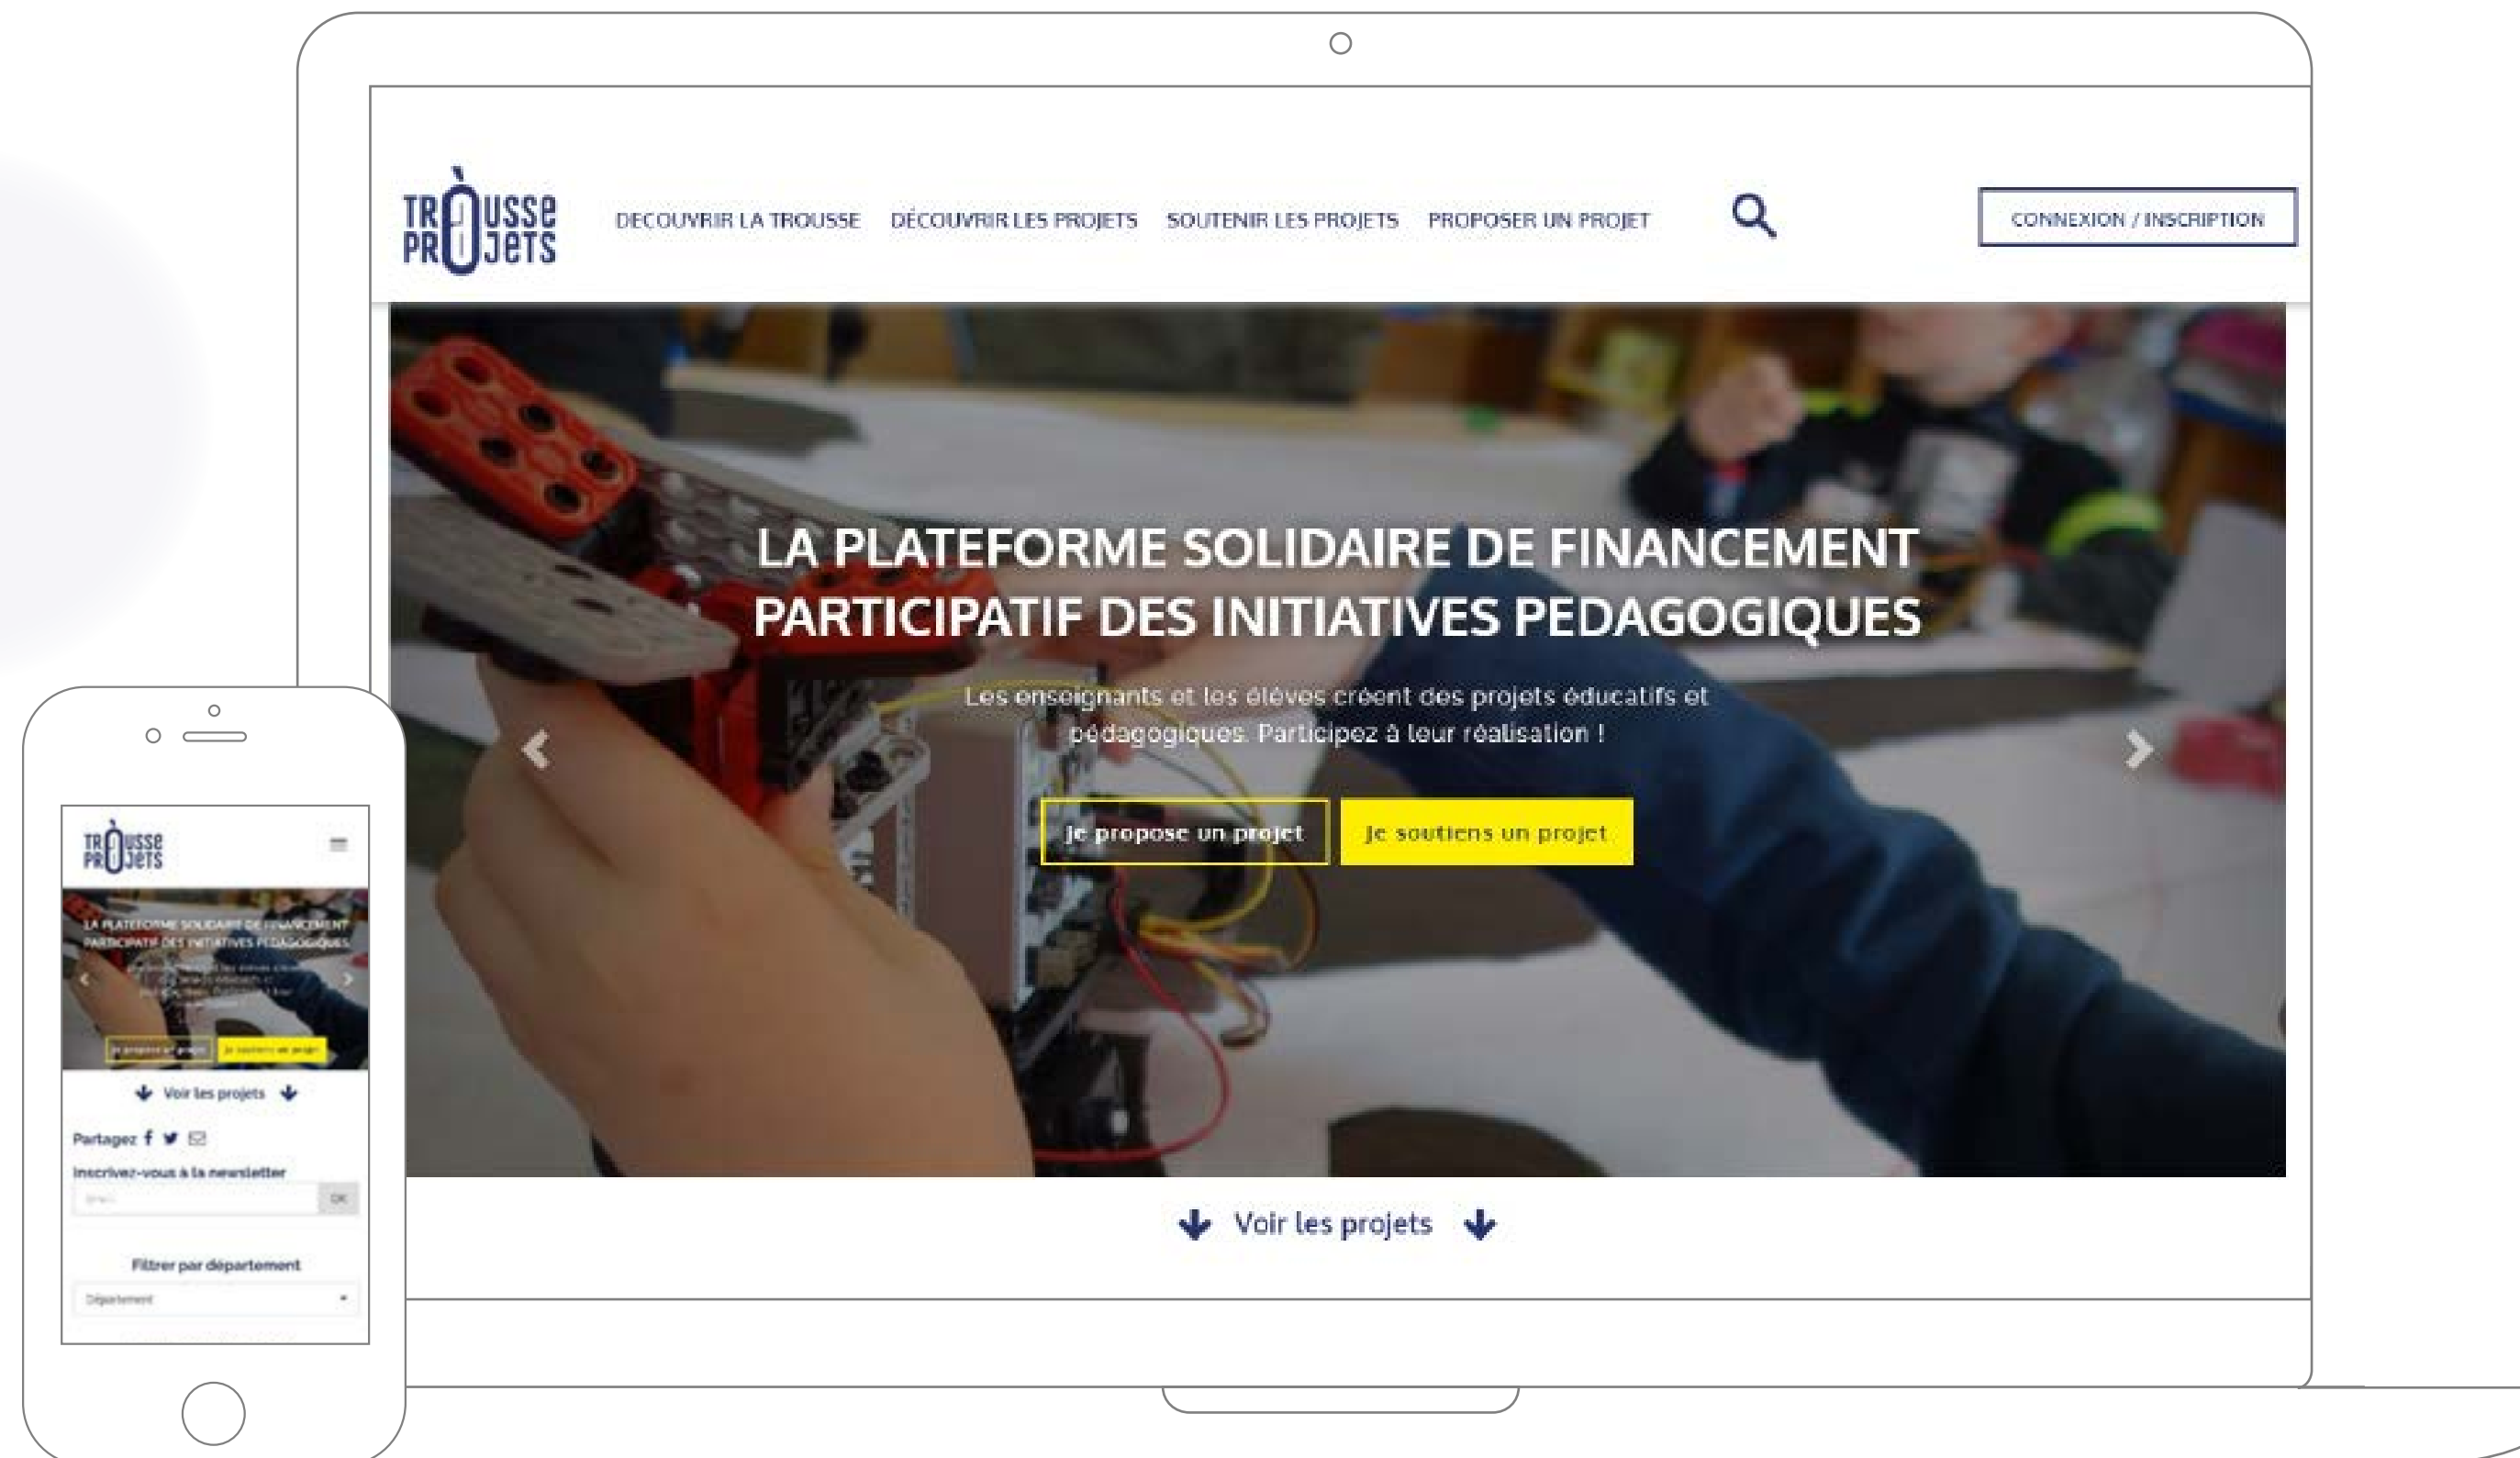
TROUSSE PROJETS

DECOUVRIR LA TROUSSE DÉCOUVRIR LES PROJETS SOUTENIR LES PROJETS PROPOSER UN PROJET

CONNEXION / INSCRIPTION

LA PLATEFORME SOLIDAIRE DE FINANCEMENT PARTICIPATIF DES INITIATIVES PEDAGOGIQUES

Les enseignants et les élèves créent des projets éducatifs et pédagogiques. Participez à leur réalisation !

Je propose un projet Je soutiens un projet

Voir les projets

TROUSSE PROJETS

LA PLATEFORME SOLIDAIRE DE FINANCEMENT PARTICIPATIF DES INITIATIVES PEDAGOGIQUES

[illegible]

Je propose un projet Je soutiens un projet

Voir les projets

Partagez

Inscrivez-vous à la newsletter

Email OK

Filtrer par département

Département